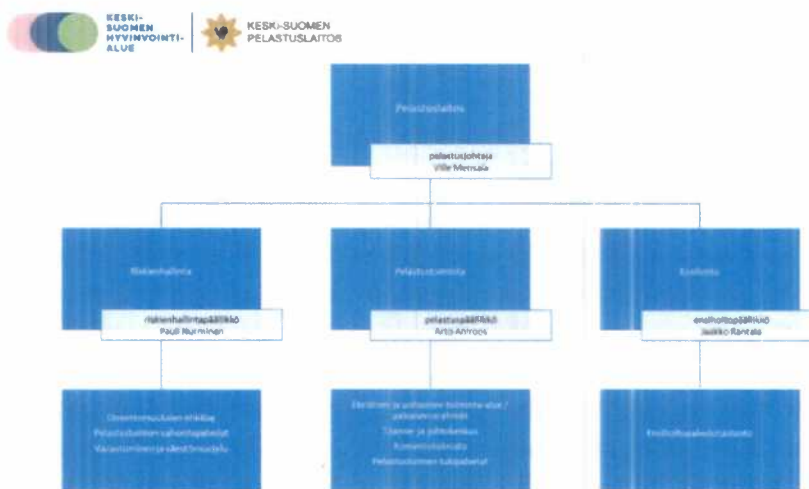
KESKI-SUOMEN HYVINVOINTIALUE

KESKI-SUOMEN PELASTUSLAITOS

Pelastuslaitos

pelastusjohtaja
Ville Mensala

Riskienhallinta

riskienhallintapäällikkö
Pauli Nurminen

Pelastustoiminta

pelastuspäällikkö
Arto Ahroos

Ensihoito

ensihoitopäällikkö
Jaakko Rantala

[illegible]
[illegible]
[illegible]

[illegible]
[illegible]
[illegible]
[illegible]

Ensihoitopalvelutuotanto